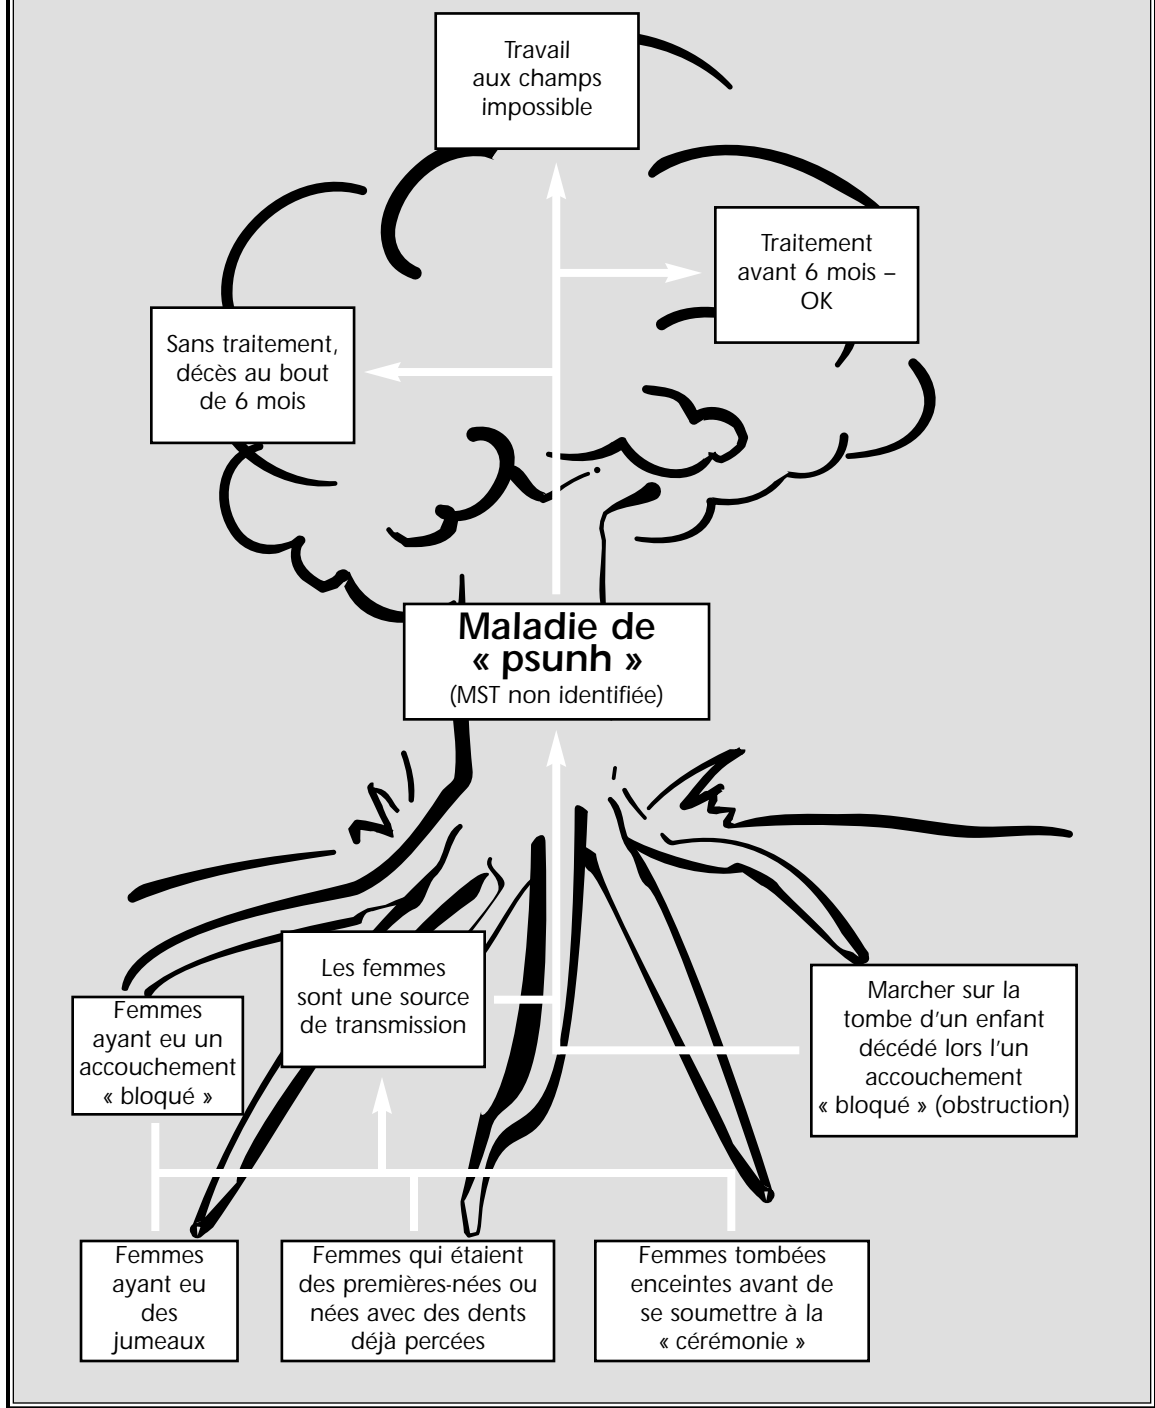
Travail aux champs impossible

Traitement avant 6 mois – OK

Sans traitement, décès au bout de 6 mois

Maladie de « psunh »
(MST non identifiée)

Les femmes sont une source de transmission

Marcher sur la tombe d'un enfant décédé lors l'un accouchement « bloqué » (obstruction)

Femmes ayant eu un accouchement « bloqué »

Femmes ayant eu des jumeaux

Femmes qui étaient des premières-nées ou nées avec des dents déjà percées

Femmes tombées enceintes avant de se soumettre à la « cérémonie »